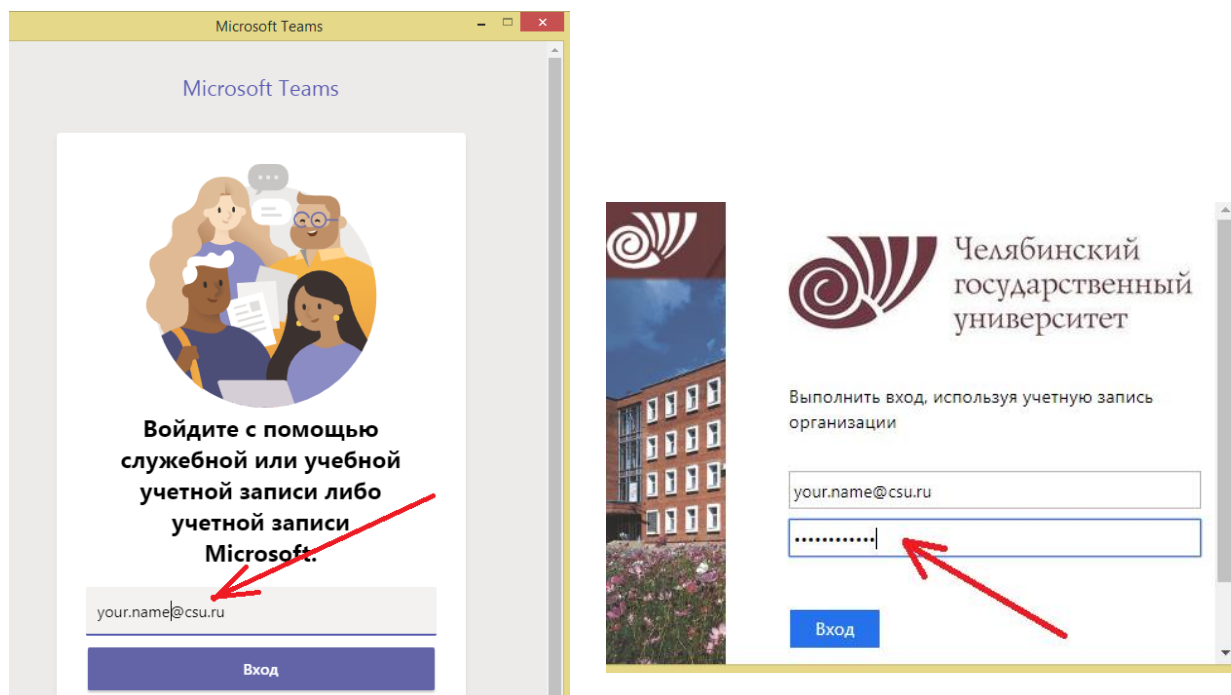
Microsoft Teams

Microsoft Teams

Войдите с помощью служебной или учебной учетной записи либо учетной записи Microsoft.

your.name@csu.ru

Вход

Челябинский государственный университет

Выполнить вход, используя учетную запись организации

your.name@csu.ru

••••••••••••

Вход